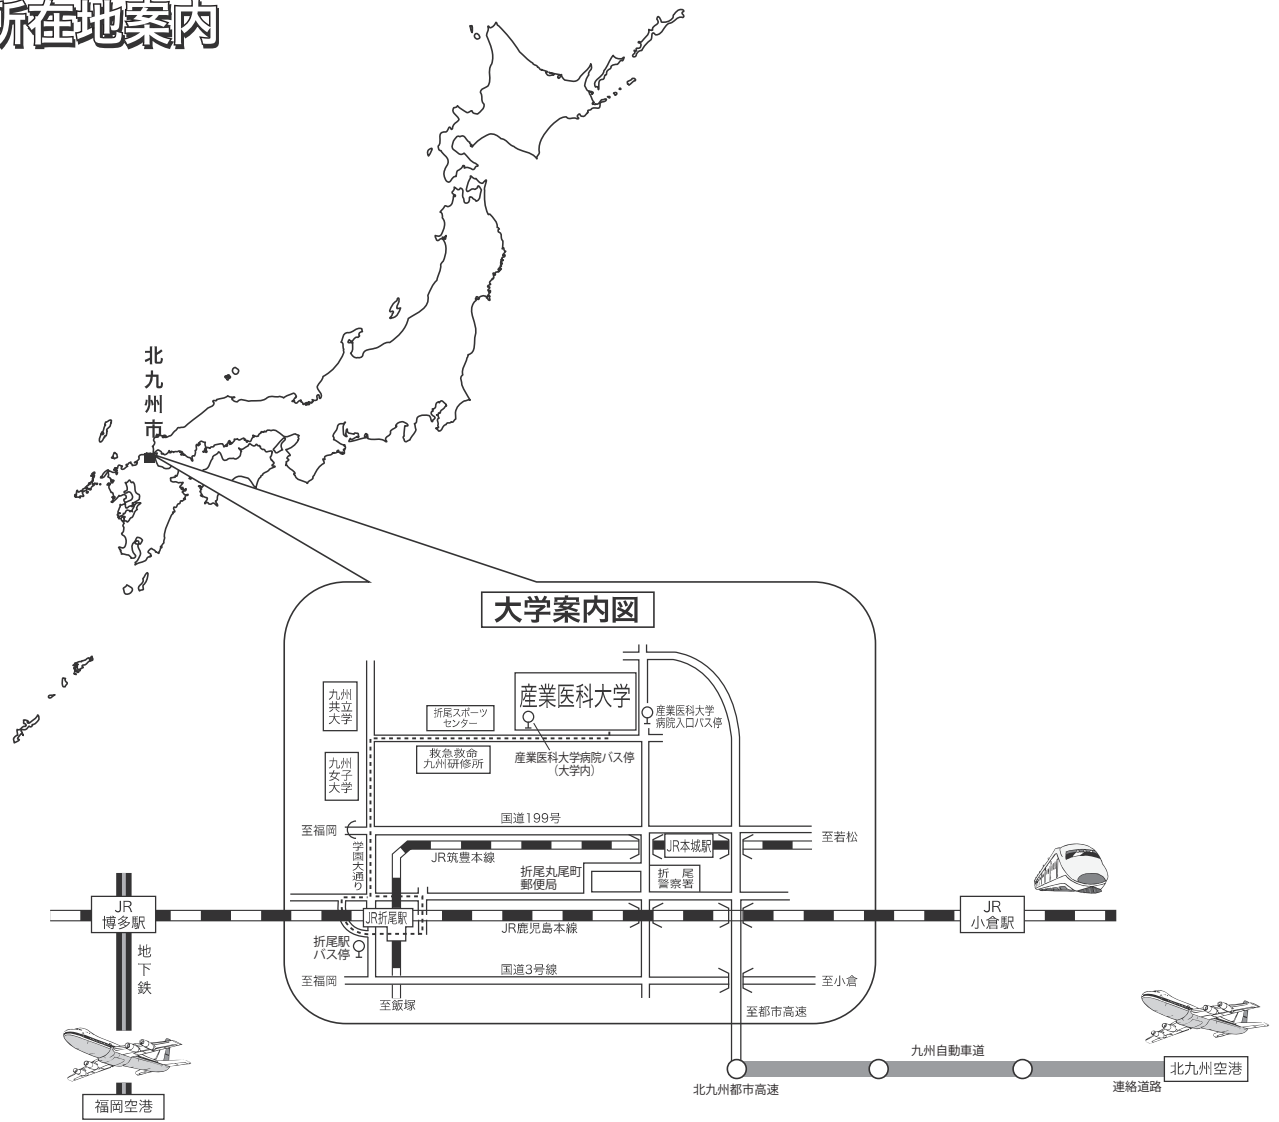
所在地案内

北九州市

大学案内図

産業医科大学

九州共立大学

折尾スポーツセンター

産業医科大学病院入口バス停

救急救命九州研修所

産業医科大学病院バス停（大学内）

九州女子大学

国道199号

至福岡

至若松

学園大通り

JR筑豊本線

JR本城駅

折尾丸尾町郵便局

折尾警察署

JR博多駅

JR折尾駅

JR鹿児島本線

JR小倉駅

折尾駅バス停

地下鉄

国道3号線

至福岡

至小倉

至飯塚

至都市高速

九州自動車道

北九州都市高速

連絡道路

北九州空港

福岡空港